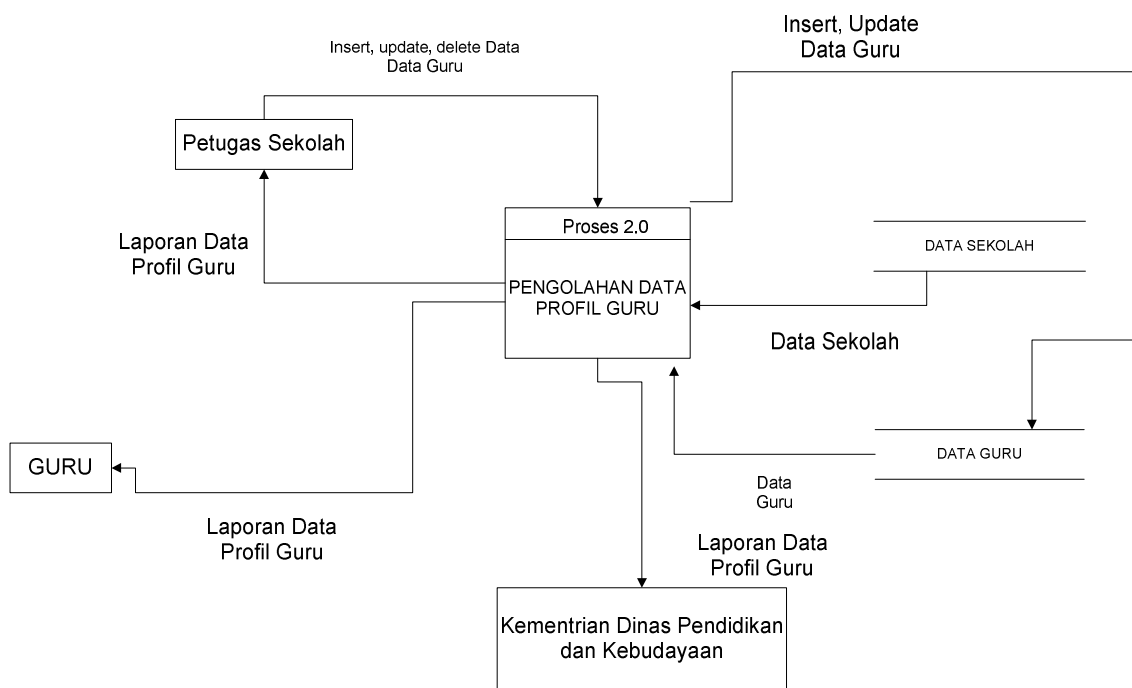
Insert, update, delete Data Data Guru

Insert, Update Data Guru

Petugas Sekolah

Proses 2.0

PENGOLAHAN DATA PROFIL GURU

Laporan Data Profil Guru

DATA SEKOLAH

Data Sekolah

DATA GURU

Data Guru

GURU

Laporan Data Profil Guru

Laporan Data Profil Guru

Kementrian Dinas Pendidikan dan Kebudayaan